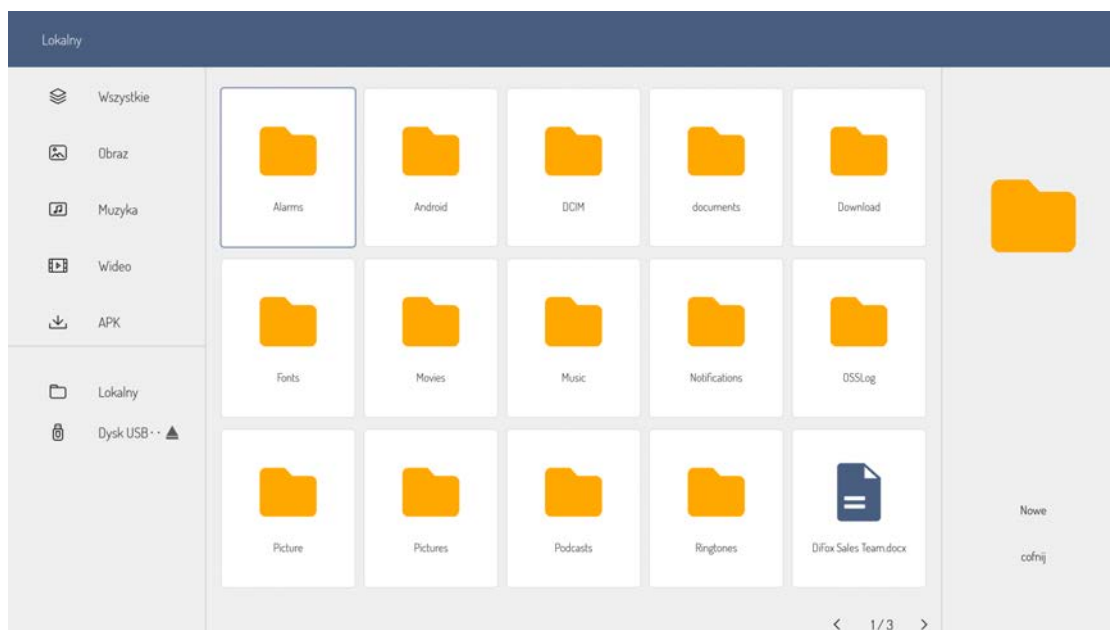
Lokalny

Wszystkie
Obraz
Muzyka
Wideo
APK

Lokalny
Dysk USB · · ▲

Alarms
Android
DCIM
documents
Download
Fonts
Movies
Music
Notifications
OSSLog
Picture
Pictures
Podcasts
Ringtones
DiFox Sales Team.docx

< 1/3 >

Nowe
cofnij